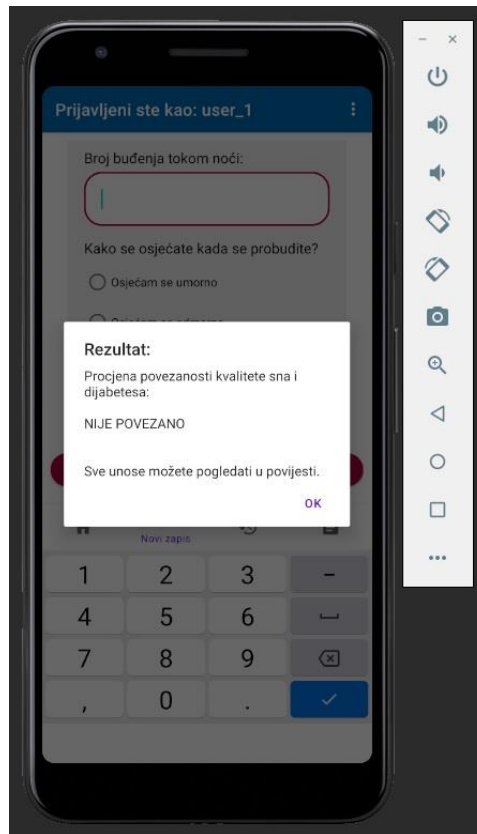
Prijavljeni ste kao: user_1

Broj buđenja tokom noći:

Kako se osjećate kada se probudite?

Osjećam se umorno

Rezultat:

Procjena povezanosti kvalitete sna i dijabetesa:

NIJE POVEZANO

Sve unose možete pogledati u povijesti.

OK

Novi zapis

1 2 3 –
4 5 6
7 8 9
, 0 .